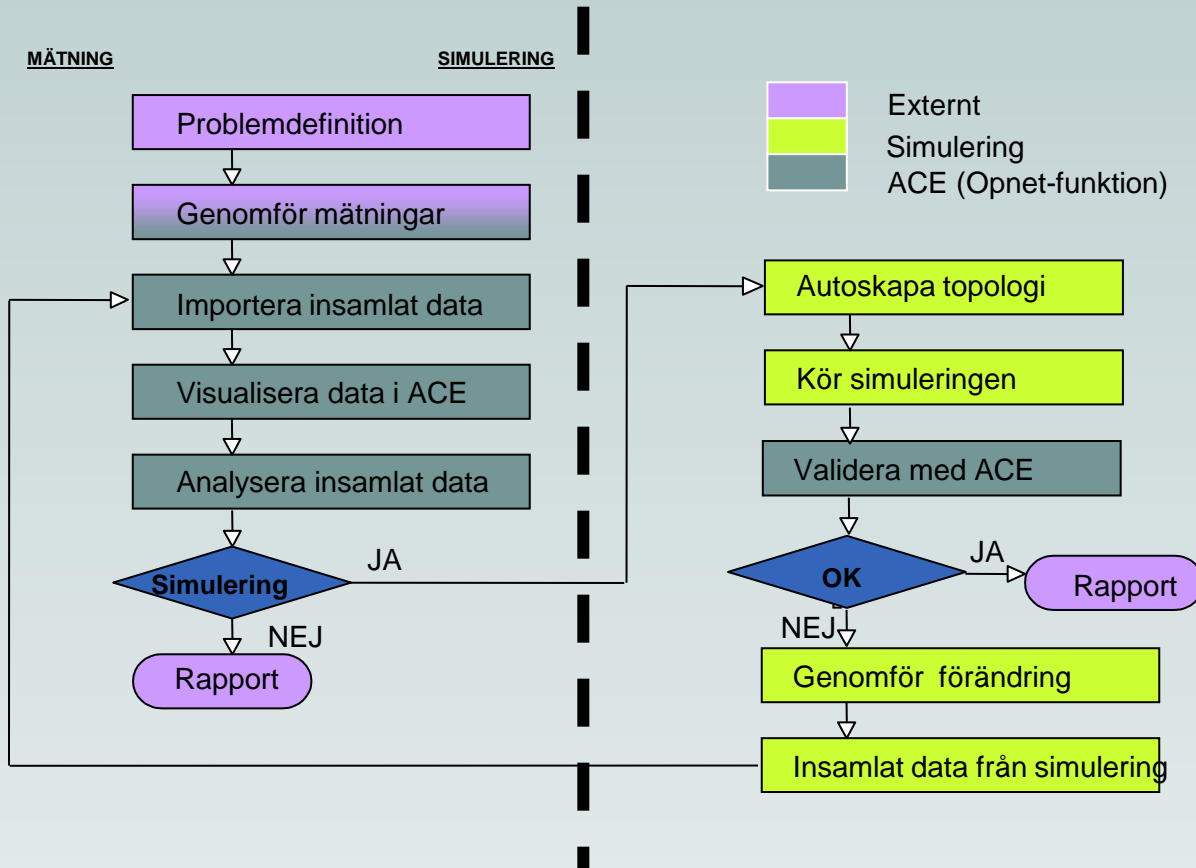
MÄTNING

SIMULERING

Externt
Simulering
ACE (Opnet-funktion)

Problemdefinition

Genomför mätningar

Importera insamlat data

Visualisera data i ACE

Analysera insamlat data

Simulering

JA

NEJ

Rapport

Autoskapa topologi

Kör simuleringen

Validera med ACE

OK

JA

Rapport

NEJ

Genomför förändring

Insamlat data från simulering